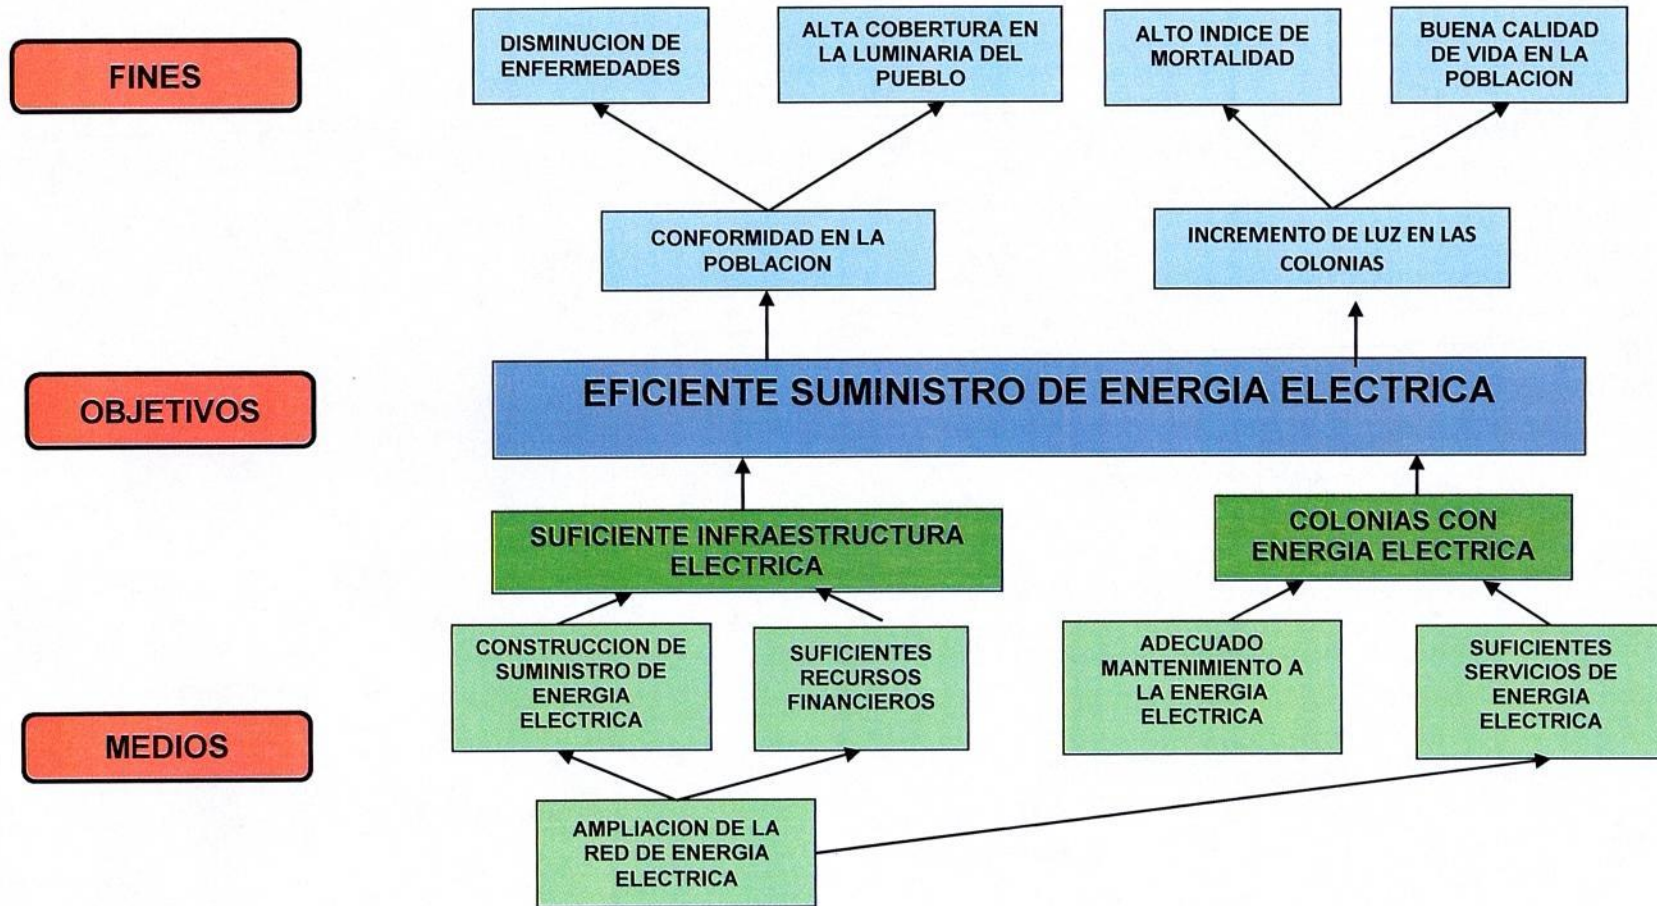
FINES

DISMINUCION DE ENFERMEDADES

ALTA COBERTURA EN LA LUMINARIA DEL PUEBLO

ALTO INDICE DE MORTALIDAD

BUENA CALIDAD DE VIDA EN LA POBLACION

CONFORMIDAD EN LA POBLACION

INCREMENTO DE LUZ EN LAS COLONIAS

OBJETIVOS

EFICIENTE SUMINISTRO DE ENERGIA ELECTRICA

SUFICIENTE INFRAESTRUCTURA ELECTRICA

COLONIAS CON ENERGIA ELECTRICA

MEDIOS

CONSTRUCCION DE SUMINISTRO DE ENERGIA ELECTRICA

SUFICIENTES RECURSOS FINANCIEROS

ADECUADO MANTENIMIENTO A LA ENERGIA ELECTRICA

SUFICIENTES SERVICIOS DE ENERGIA ELECTRICA

AMPLIACION DE LA RED DE ENERGIA ELECTRICA